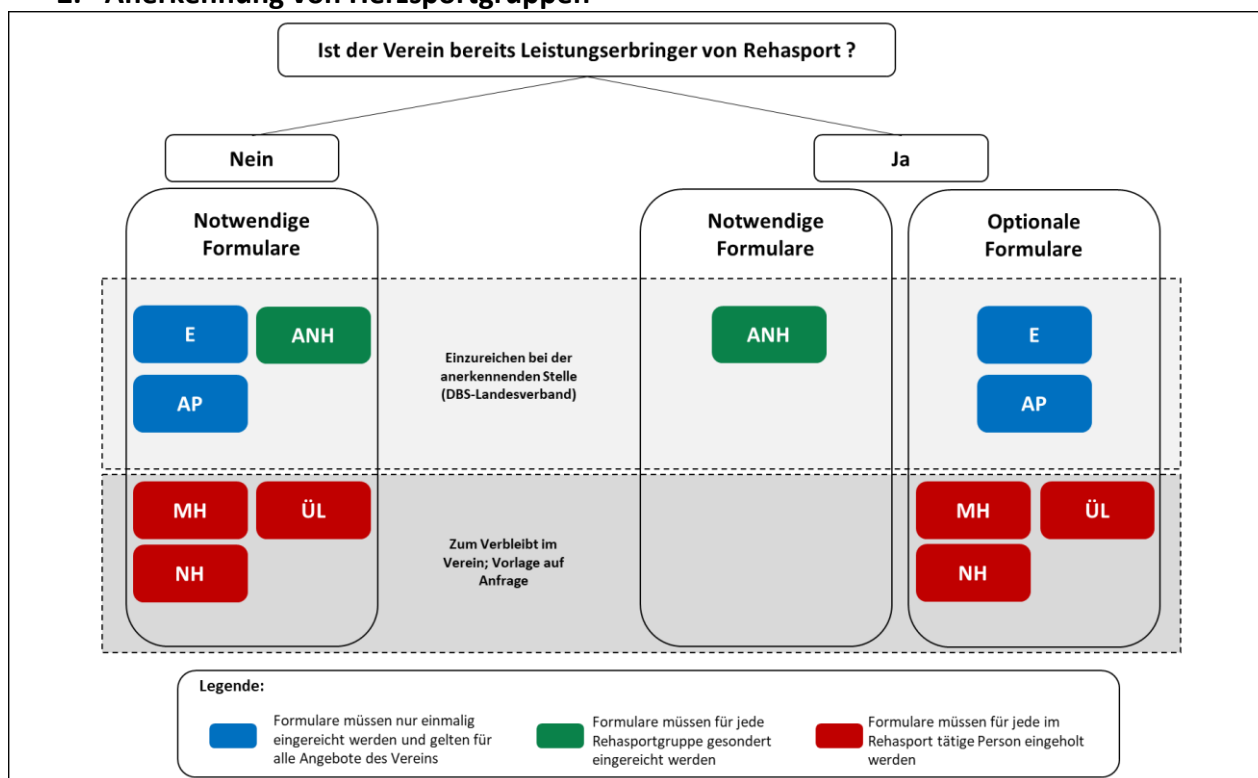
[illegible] Anerkennung von Herzsportgruppen

Ist der Verein bereits Leistungserbringer von Rehasport ?

Nein

Ja

Notwendige Formulare

Notwendige Formulare

Optionale Formulare

E

ANH

AP

Einzureichen bei der anerkennenden Stelle (DBS-Landesverband)

ANH

E

AP

MH

ÜL

NH

Zum Verbleibt im Verein; Vorlage auf Anfrage

MH

ÜL

NH

Legende:

Formulare müssen nur einmalig eingereicht werden und gelten für alle Angebote des Vereins

Formulare müssen für jede Rehasportgruppe gesondert eingereicht werden

Formulare müssen für jede im Rehasport tätige Person eingeholt werden